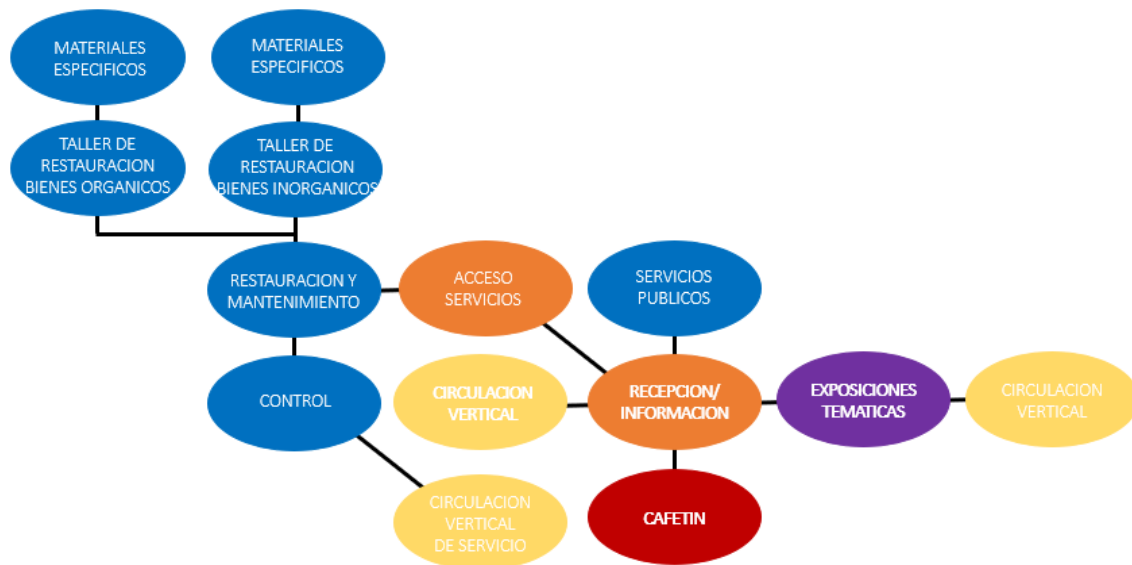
MATERIALES ESPECIFICOS

MATERIALES ESPECIFICOS

TALLER DE RESTAURACION BIENES ORGANICOS

TALLER DE RESTAURACION BIENES INORGANICOS

RESTAURACION Y MANTENIMIENTO

ACCESO SERVICIOS

SERVICIOS PUBLICOS

CONTROL

CIRCULACION VERTICAL

RECEPCION/ INFORMACION

EXPOSICIONES TEMATICAS

CIRCULACION VERTICAL

CIRCULACION VERTICAL DE SERVICIO

CAFETIN